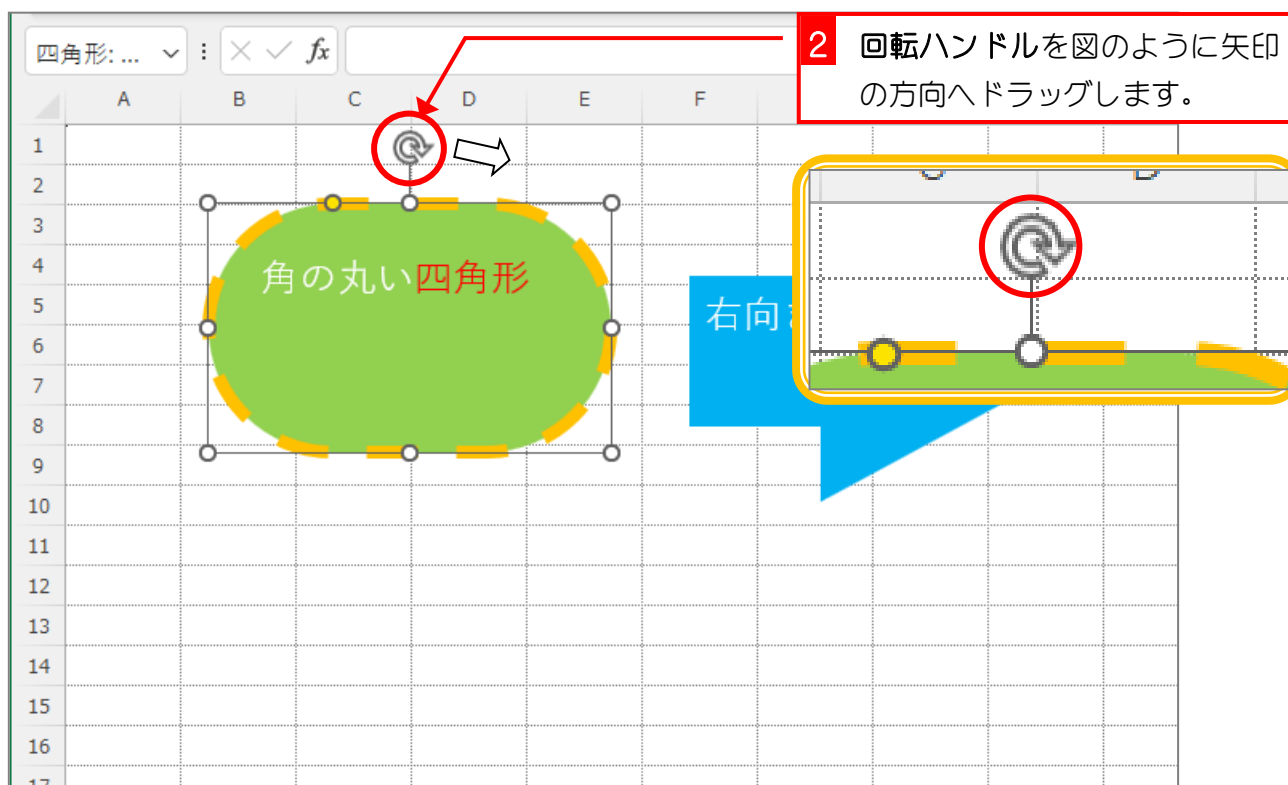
四角形: ...

$f_x$

2 回転ハンドルを図のように矢印の方向へドラッグします。

| | A | B | C | D | E | F |
|---|---|---|---|---|---|---|
| 1 | | | | | | |
| 2 | | | | | | |
| 3 | | | | | | |
| 4 | | | | | | |
| 5 | | | | | | |
| 6 | | | | | | |
| 7 | | | | | | |
| 8 | | | | | | |
| 9 | | | | | | |
| 10 | | | | | | |
| 11 | | | | | | |
| 12 | | | | | | |
| 13 | | | | | | |
| 14 | | | | | | |
| 15 | | | | | | |
| 16 | | | | | | |
| 17 | | | | | | |

角の丸い四角形

右向き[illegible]